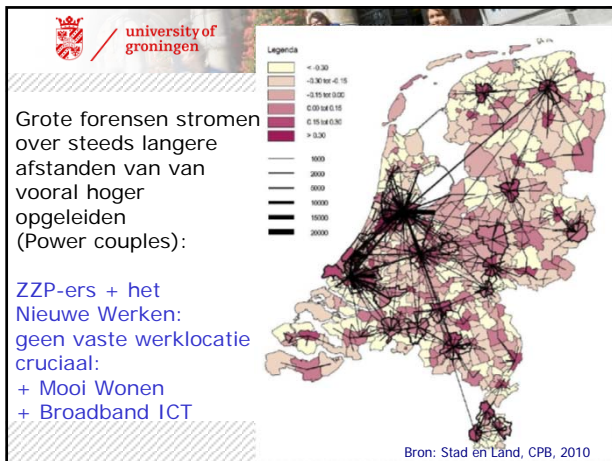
university of groningen

Grote forensen stromen over steeds langere afstanden van van vooral hoger opgeleiden (Power couples):

ZZP-ers + het Nieuwe Werken: geen vaste werklocatie cruciaal:
+ Mooi Wonen
+ Broadband ICT

Legenda
< -0.30
-0.30 tot -0.15
-0.15 tot 0.00
0.00 tot 0.15
0.15 tot 0.30
> 0.30
1000
2000
5000
10000
15000
20000

Bron: Stad en Land, CPB, 2010